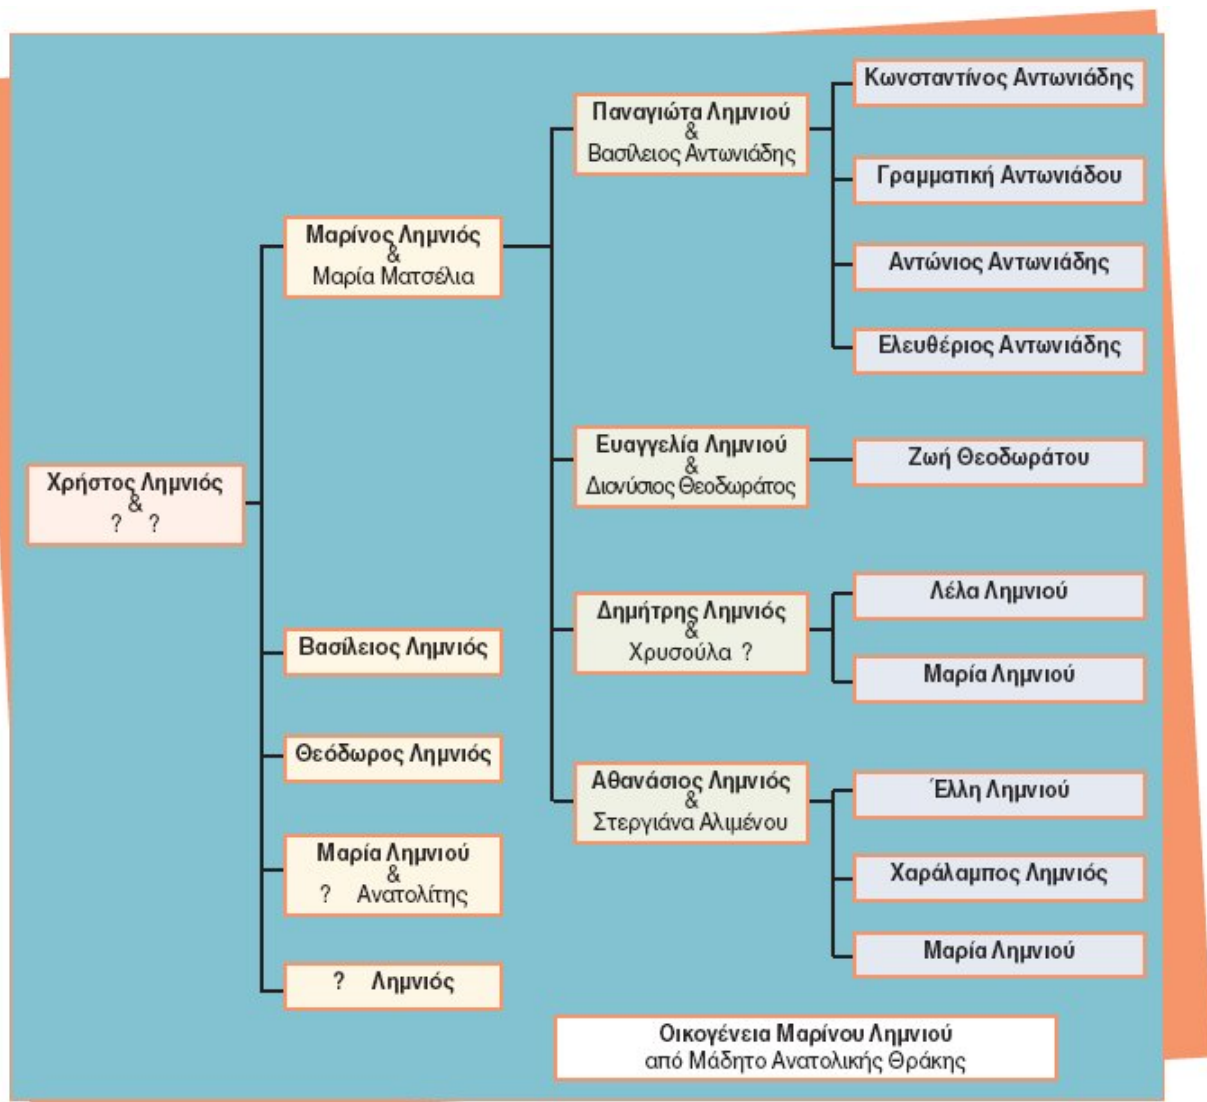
Χρήστος Λημνιός
&
? ?

Μαρίνος Λημνιός
&
Μαρία Ματσέλια

Βασίλειος Λημνιός

Θεόδωρος Λημνιός

Μαρία Λημνιού
&
? Ανατολίτης

? Λημνιός

Παναγιώτα Λημνιού
&
Βασίλειος Αντωνιάδης

Ευαγγελία Λημνιού
&
Διονύσιος Θεοδωράτος

Δημήτρης Λημνιός
&
Χρυσούλα ?

Αθανάσιος Λημνιός
&
Στεργιάνα Αλιμένου

Κωνσταντίνος Αντωνιάδης

Γραμματική Αντωνιάδου

Αντώνιος Αντωνιάδης

Ελευθέριος Αντωνιάδης

Ζωή Θεοδωράτου

Λέλα Λημνιού

Μαρία Λημνιού

Έλλη Λημνιού

Χαράλαμπος Λημνιός

Μαρία Λημνιού

Οικογένεια Μαρίνου Λημνιού
από Μάδητο Ανατολικής Θράκης